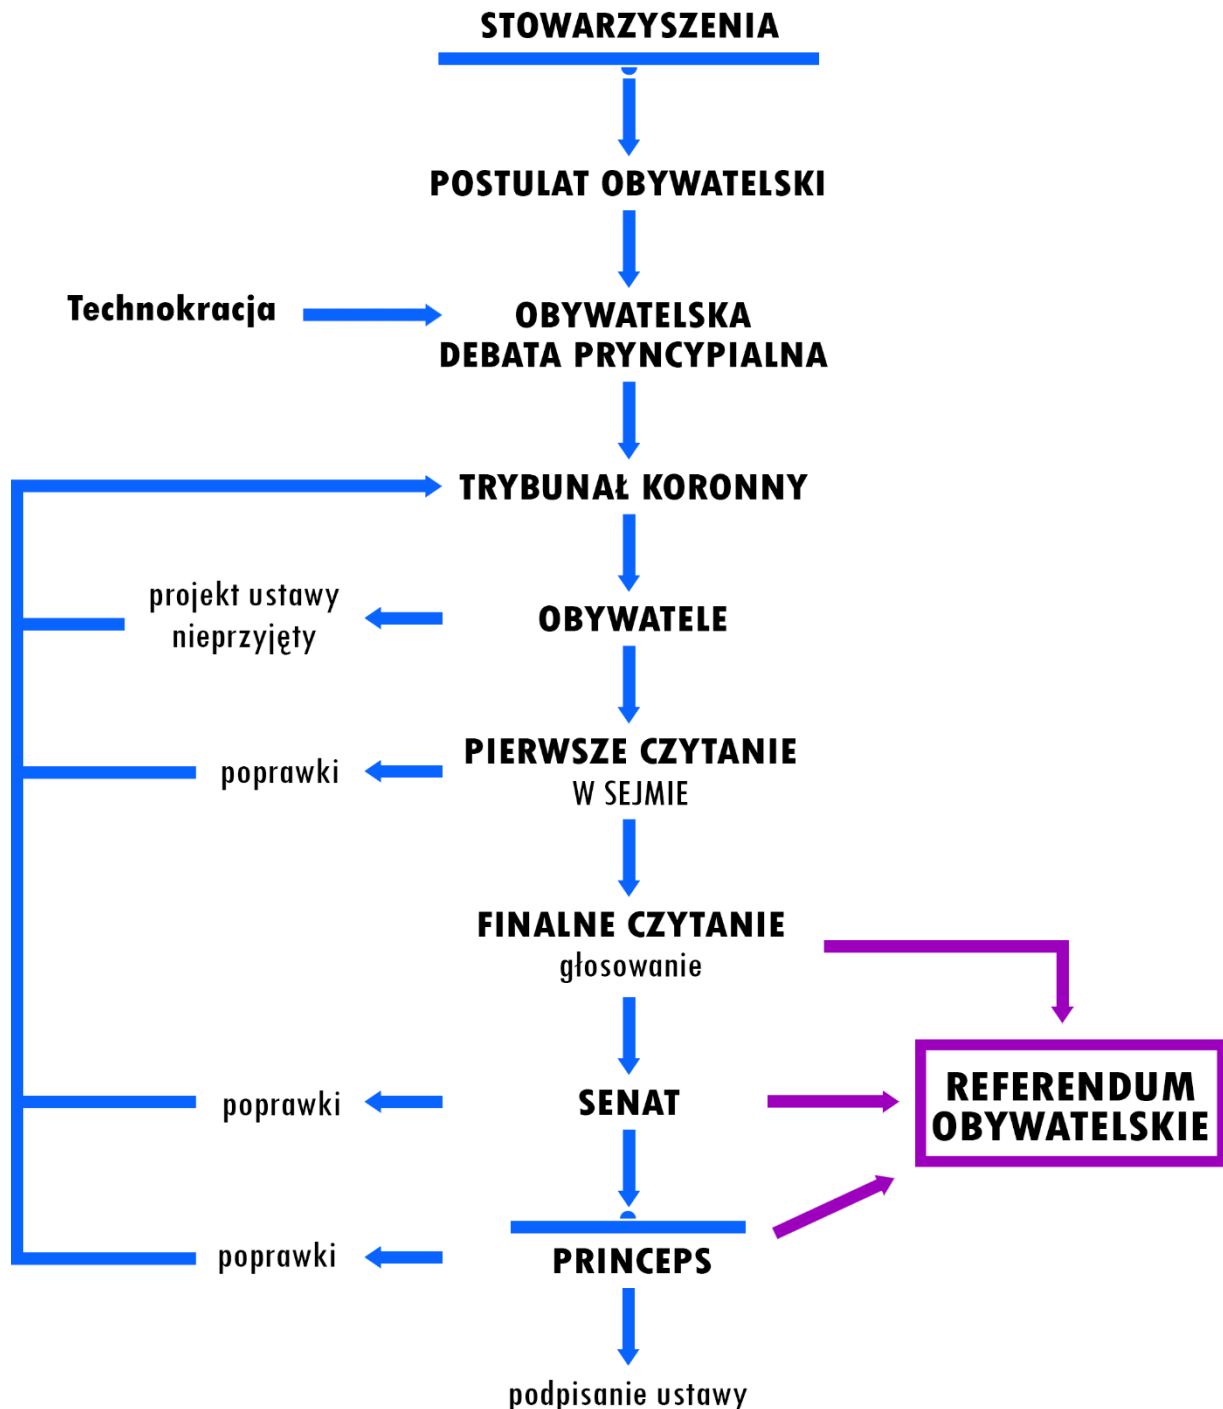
STOWARZYSZENIA

POSTULAT OBYWATELSKI

Technokracja

OBYWATELSKA DEBATA PRYNCYPIALNA

TRYBUNAŁ KORONNY

projekt ustawy nieprzyjęty

OBYWATELE

poprawki

PIERWSZE CZYTANIE
W SEJMIE

FINALNE CZYTANIE
głosowanie

poprawki

SENAT

REFERENDUM OBYWATELSKIE

poprawki

PRINCEPS

podpisanie ustawy